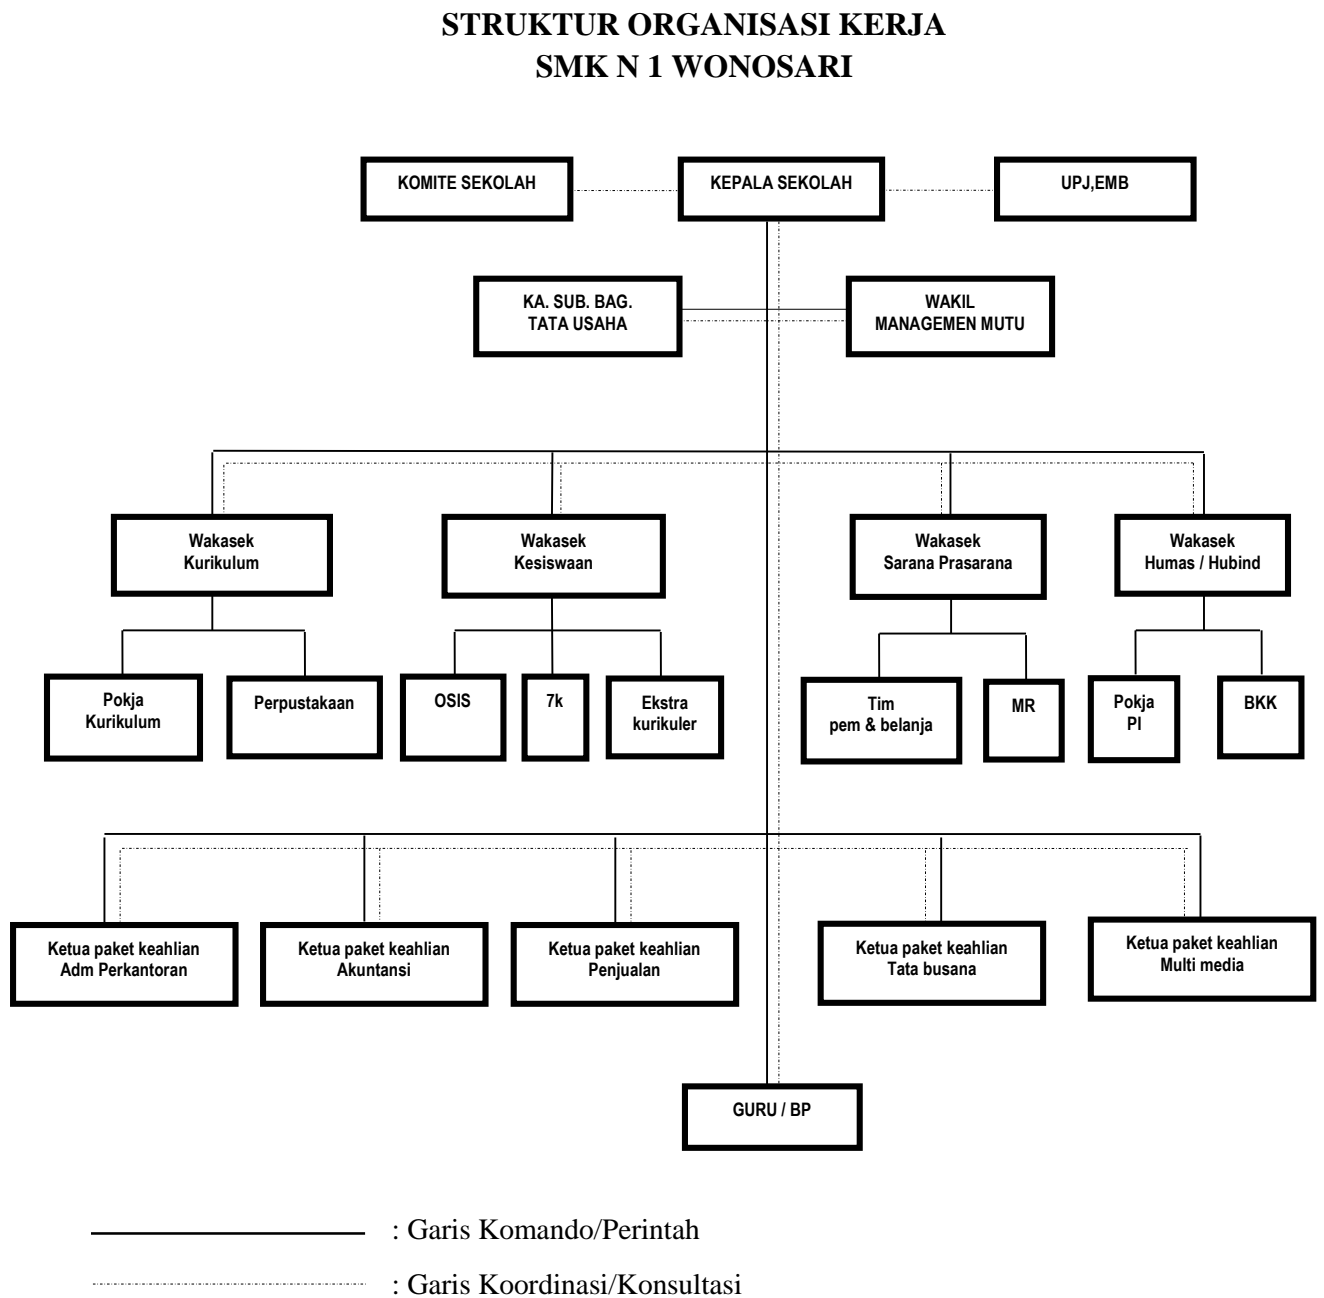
STRUKTUR ORGANISASI KERJA
SMK N 1 WONOSARI

KOMITE SEKOLAH

KEPALA SEKOLAH

UPJ,EMB

KA. SUB. BAG. TATA USAHA

WAKIL MANAGEMEN MUTU

Wakasek Kurikulum

Wakasek Kesiswaan

Wakasek Sarana Prasarana

Wakasek Humas / Hubind

Pokja Kurikulum

Perpustakaan

OSIS

7k

Ekstra kurikuler

Tim pem & belanja

MR

Pokja PI

BKK

Ketua paket keahlian Adm Perkantoran

Ketua paket keahlian Akuntansi

Ketua paket keahlian Penjualan

Ketua paket keahlian Tata busana

Ketua paket keahlian Multi media

GURU / BP

: Garis Komando/Perintah

: Garis Koordinasi/Konsultasi